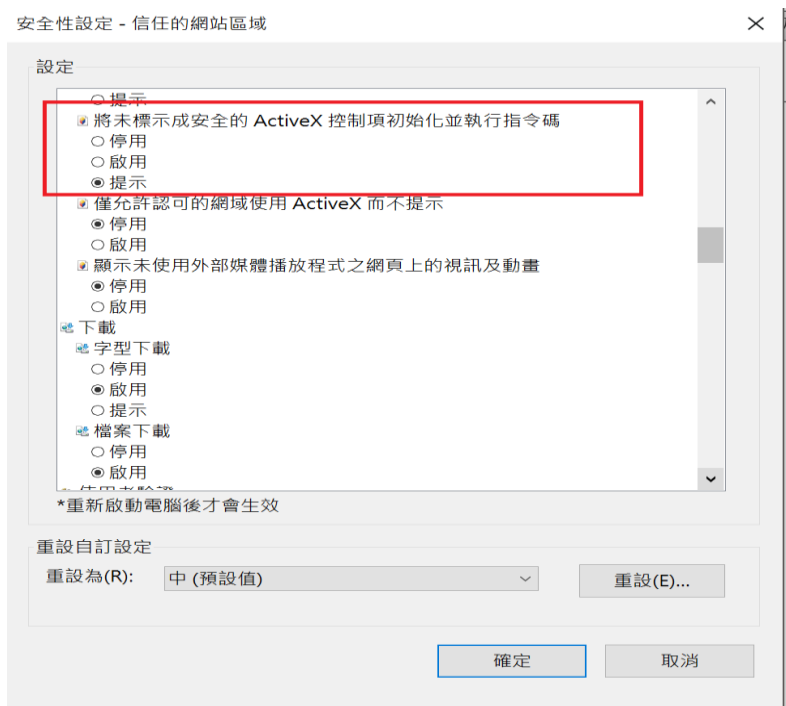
安全性設定 - 信任的網站區域

設定

○ 提示
將未標示成安全的 ActiveX 控制項初始化並執行指令碼
○ 停用
○ 啟用
◉ 提示
僅允許認可的網域使用 ActiveX 而不提示
◉ 停用
○ 啟用
顯示未使用外部媒體播放程式之網頁上的視訊及動畫
◉ 停用
○ 啟用
下載
字型下載
○ 停用
◉ 啟用
○ 提示
檔案下載
○ 停用
◉ 啟用
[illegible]

*重新啟動電腦後才會生效

重設自訂設定

重設為(R): 中 (預設值)

重設(E)...

確定

取消